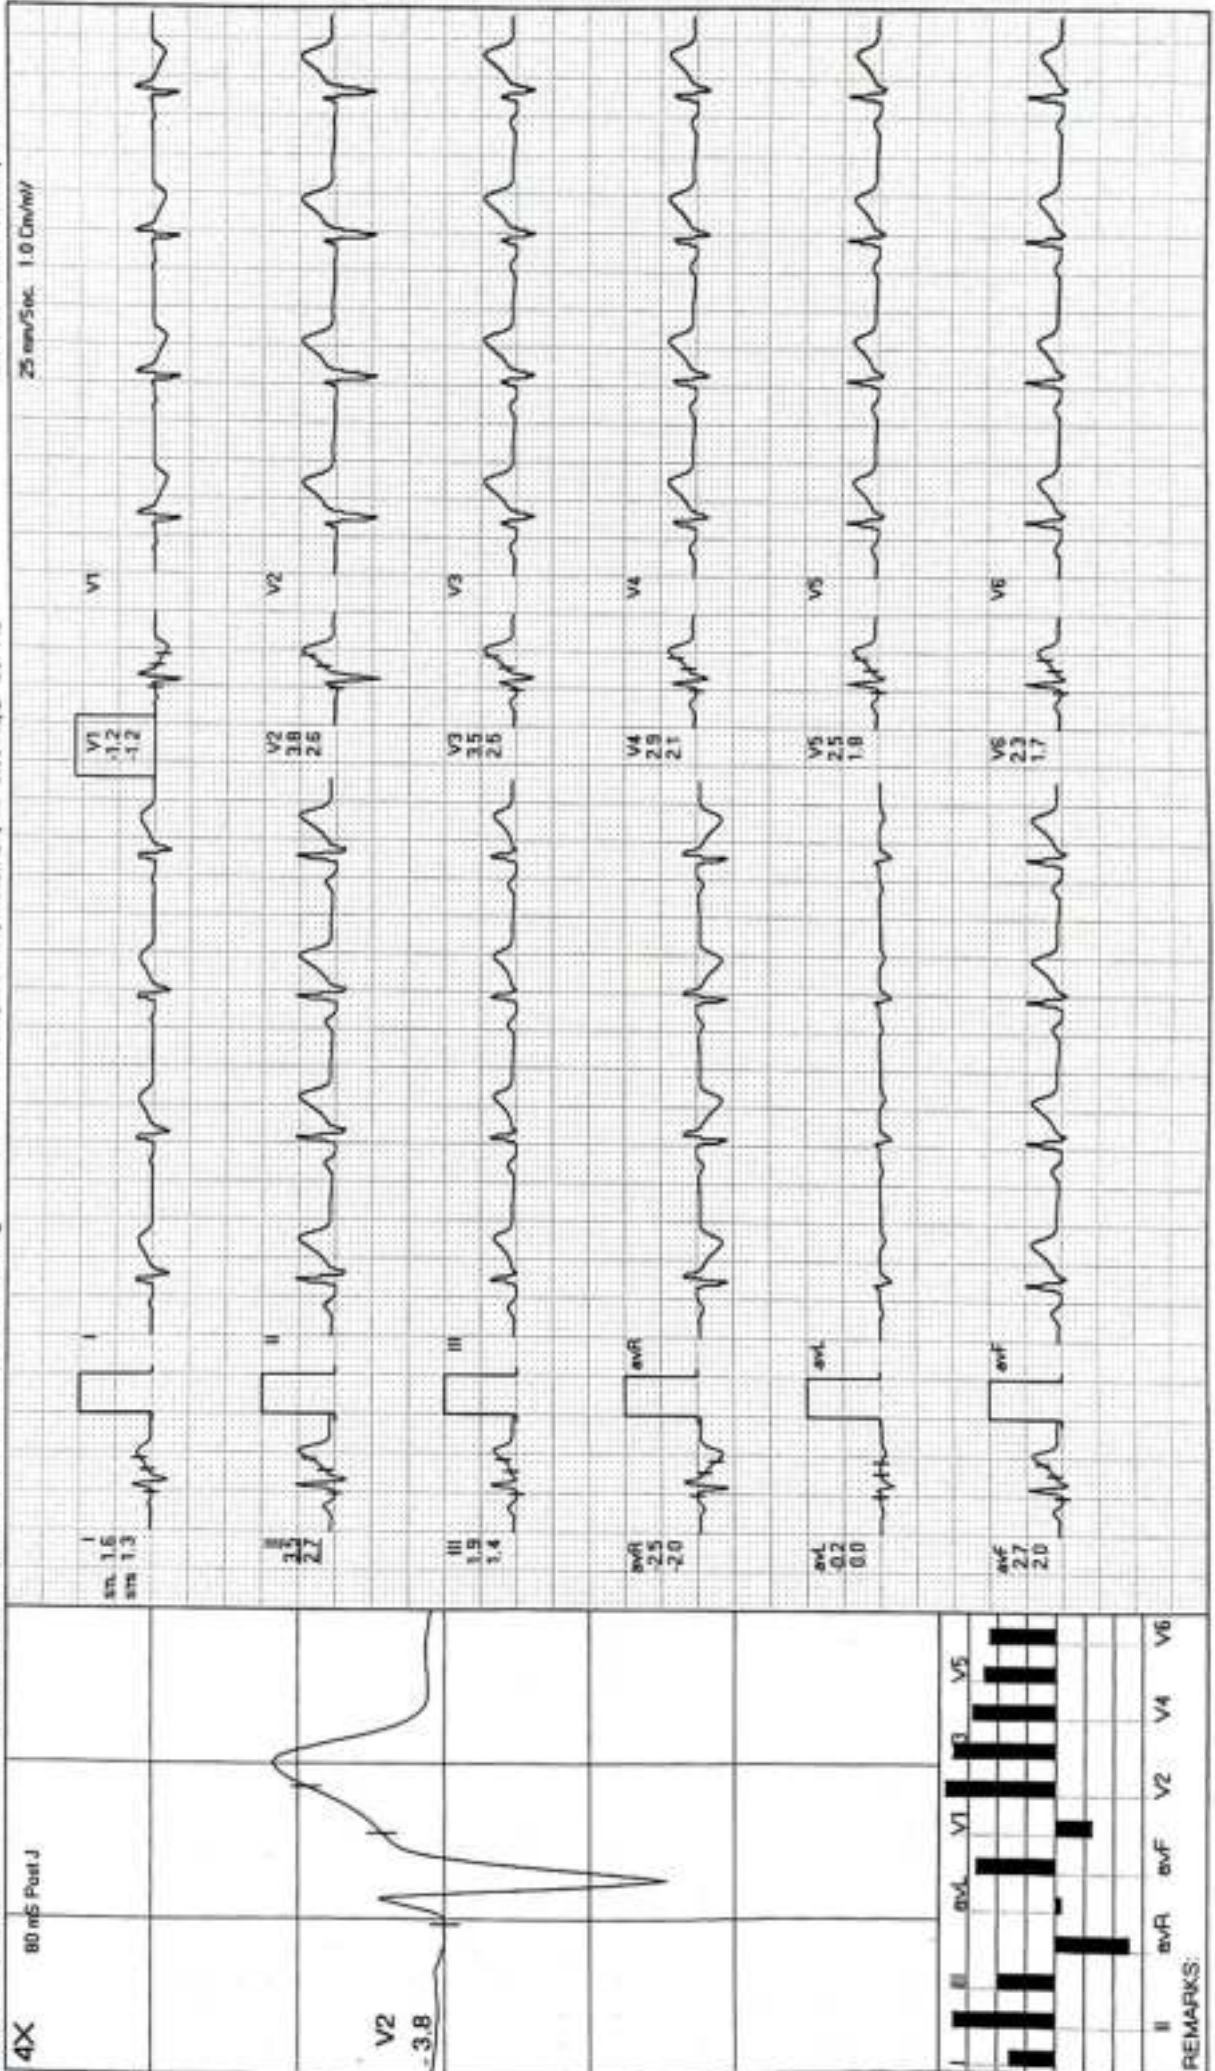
4X

80 mS Post J

V2
-3.8

II III avR avL avF V1 V2 V3 V4 V5 V6

REMARKS:

25 mm/Sec. 1.0 Cm/mV

I
sm. 1.6
sm 1.3

II
3.5
2.7

III
1.9
1.4

avR
-2.5
-2.0

avL
0.2
0.0

avF
2.7
2.0

I
II
III
avR
avL
avF

V1
-1.2
-1.2

V2
3.8
2.6

V3
3.5
2.5

V4
2.9
2.1

V5
2.5
1.8

V6
2.3
1.7

V1
V2
V3
V4
V5
V6